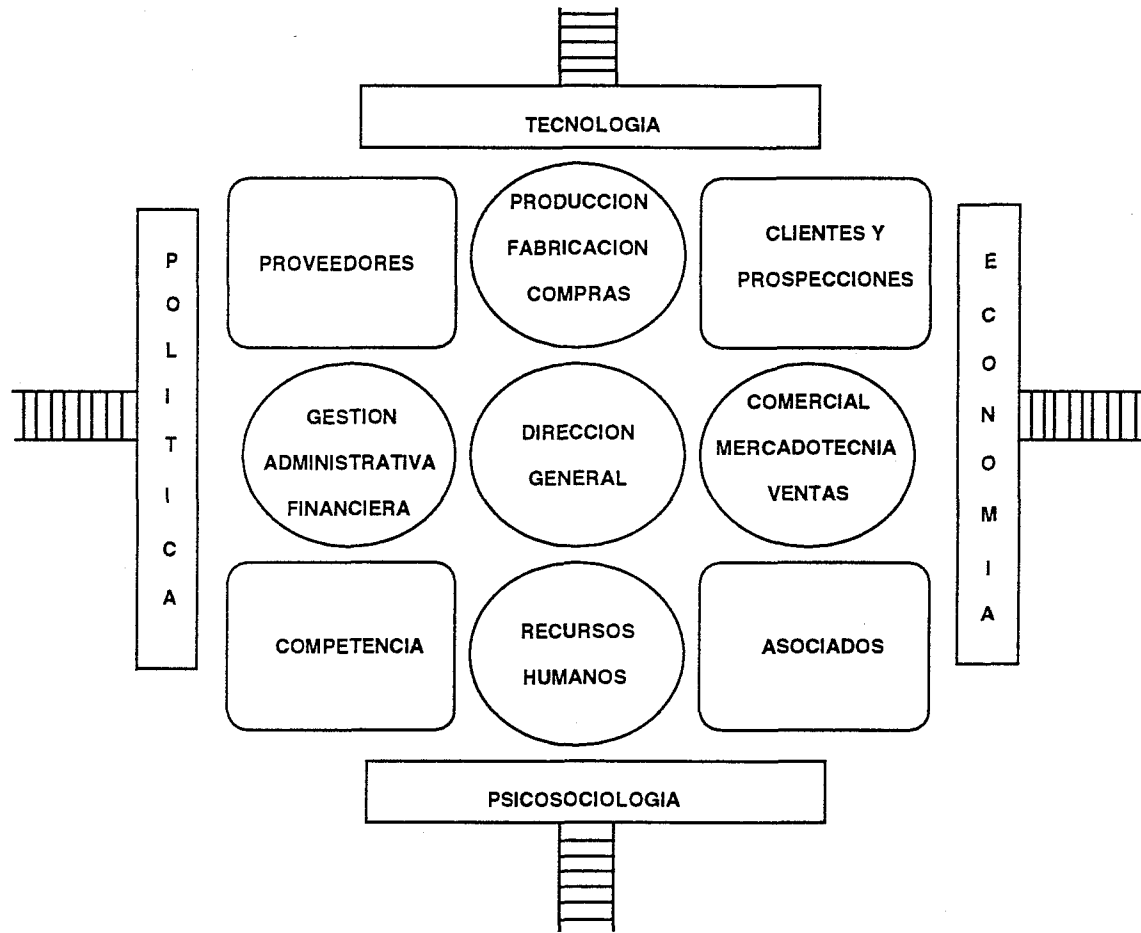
TECNOLOGIA

P
O
L
I
T
I
C
A

PROVEEDORES

PRODUCCION
FABRICACION
COMPRAS

CLIENTES Y
PROSPECCIONES

E
C
O
N
O
M
I
A

GESTION
ADMINISTRATIVA
FINANCIERA

DIRECCION
GENERAL

COMERCIAL
MERCADOTECNIA
VENTAS

COMPETENCIA

RECURSOS
HUMANOS

ASOCIADOS

PSICOSOCIOLOGIA